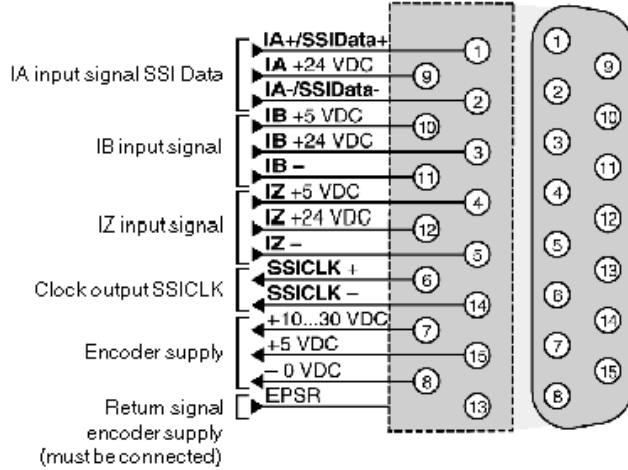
IA input signal SSI Data
IA+/SSIData+ ①
IA +24 VDC ⑨
IA-/SSIData- ②

IB input signal
IB +5 VDC ⑩
IB +24 VDC ③
IB – ⑪

IZ input signal
IZ +5 VDC ④
IZ +24 VDC ⑫
IZ – ⑤

Clock output SSICLK
SSICLK + ⑥
SSICLK – ⑭

Encoder supply
+10...30 VDC ⑦
+5 VDC ⑮
– 0 VDC ⑧

Return signal encoder supply (must be connected)
EPSR ⑬

① ⑨ ② ⑩ ③ ⑪ ④ ⑫ ⑤ ⑬ ⑥ ⑭ ⑦ ⑮ ⑧